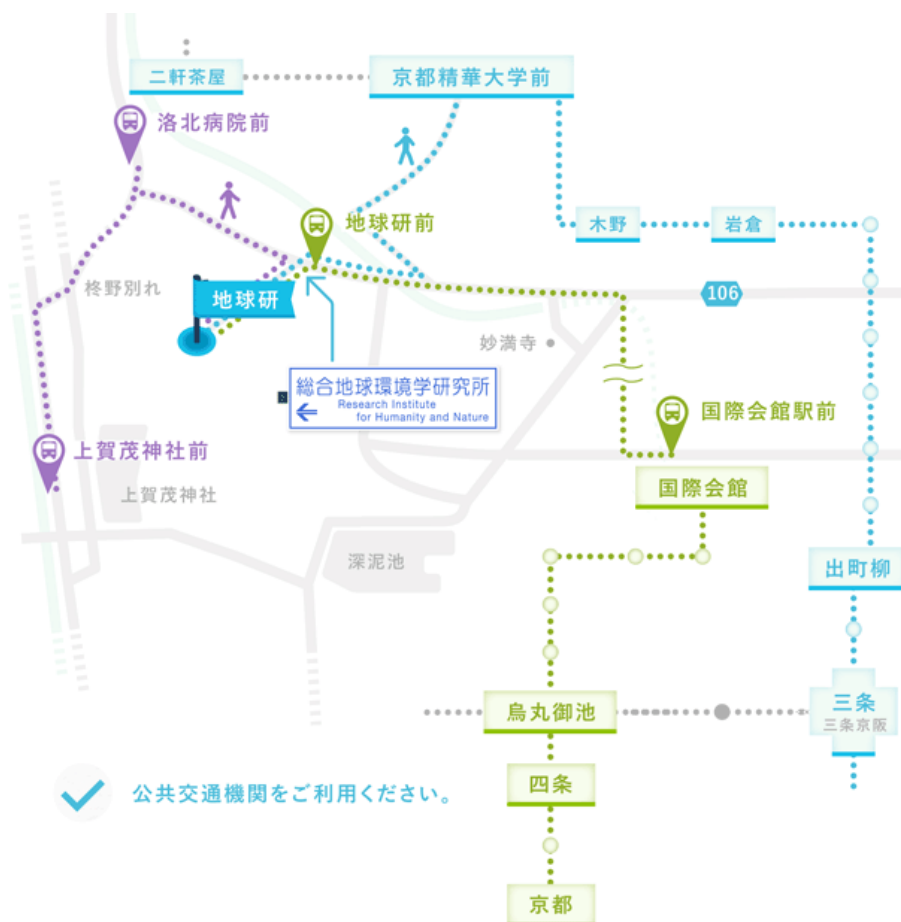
二軒茶屋

京都精華大学前

洛北病院前

地球研前

木野

岩倉

柊野別れ

地球研

106

妙満寺

総合地球環境学研究所
Research Institute for Humanity and Nature

国際会館駅前

上賀茂神社前

上賀茂神社

国際会館

深泥池

出町柳

烏丸御池

三条
三条京阪

四条

公共交通機関をご利用ください。

京都